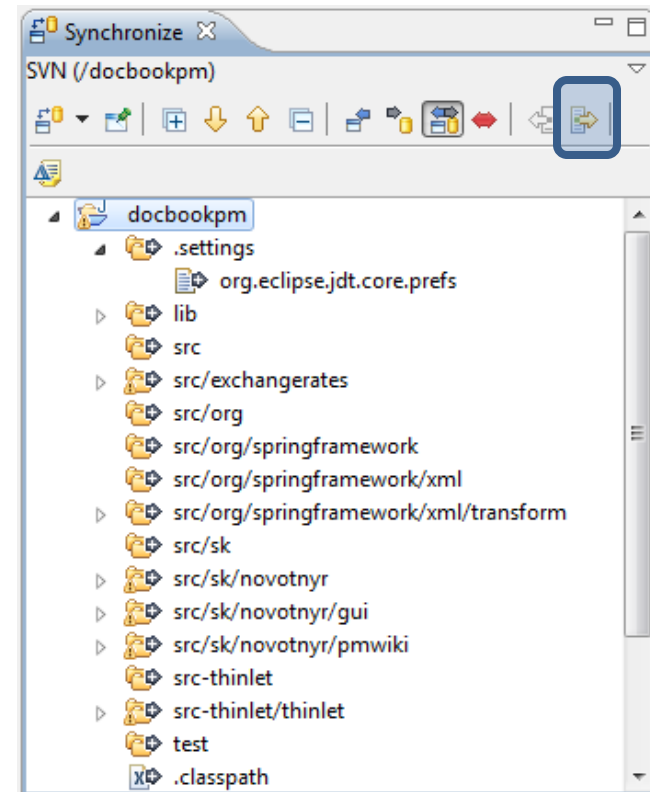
Synchronize

SVN (/docbookpm)

docbookpm
.settings
org.eclipse.jdt.core.prefs
lib
src
src/exchangerates
src/org
src/org/springframework
src/org/springframework/xml
src/org/springframework/xml/transform
src/sk
src/sk/novotnyr
src/sk/novotnyr/gui
src/sk/novotnyr/pmwiki
src-thinlet
src-thinlet/thinlet
test
.classpath